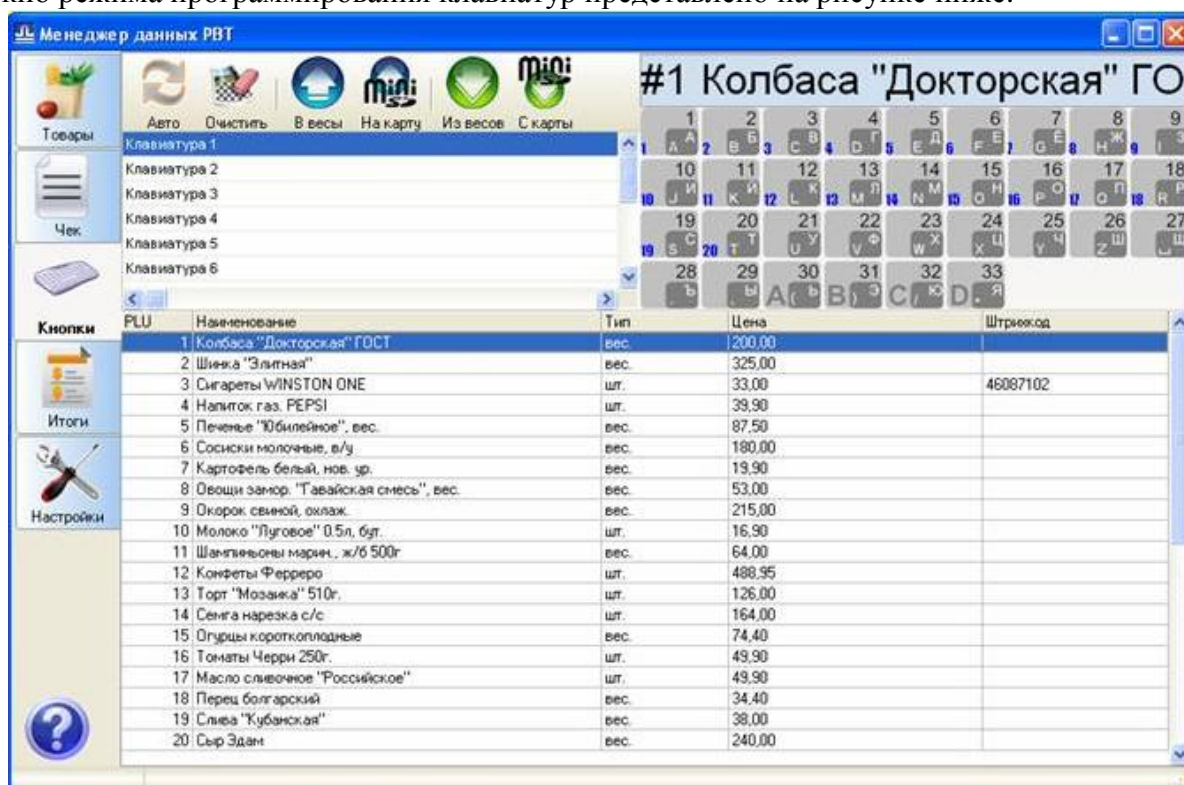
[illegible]кно режима программирования клавиатур представлено на рисунке ниже.

Менеджер данных РВТ

Товары
Чек
Кнопки
Итоги
Настройки

Авто Очистить В весы На карту Из весов С карты

Клавиатура 1
Клавиатура 2
Клавиатура 3
Клавиатура 4
Клавиатура 5
Клавиатура 6

#1 Колбаса "Докторская" ГО

| PLU | Наименование | Тип | Цена | Штрихкод |
|---|---|---|---|---|
| 1 | Колбаса "Докторская" ГОСТ | вес. | 200,00 | |
| 2 | Шинка "Элитная" | вес. | 325,00 | |
| 3 | Сигареты WINSTON ONE | шт. | 33,00 | 46087102 |
| 4 | Напиток газ. PEPSI | шт. | 39,90 | |
| 5 | Печенье "Юбилейное", вес. | вес. | 87,50 | |
| 6 | Сосиски молочные, в/у | вес. | 180,00 | |
| 7 | Картофель белый, нов. ур. | вес. | 19,90 | |
| 8 | Овощи замор. "Гавайская смесь", вес. | вес. | 53,00 | |
| 9 | Окорок свиной, охлаж. | вес. | 215,00 | |
| 10 | Молоко "Луговое" 0.5л, бут. | шт. | 16,90 | |
| 11 | Шампиньоны марин., ж/б 500г | вес. | 64,00 | |
| 12 | Конфеты Ферреро | шт. | 488,95 | |
| 13 | Торт "Мозаика" 510г. | шт. | 126,00 | |
| 14 | Семга нарезка с/с | шт. | 164,00 | |
| 15 | Огурцы короткоплодные | вес. | 74,40 | |
| 16 | Томаты Черри 250г. | шт. | 49,90 | |
| 17 | Масло сливочное "Российское" | шт. | 49,90 | |
| 18 | Перец болгарский | вес. | 34,40 | |
| 19 | Слива "Кубанская" | вес. | 38,00 | |
| 20 | Сыр Эдам | вес. | 240,00 | |